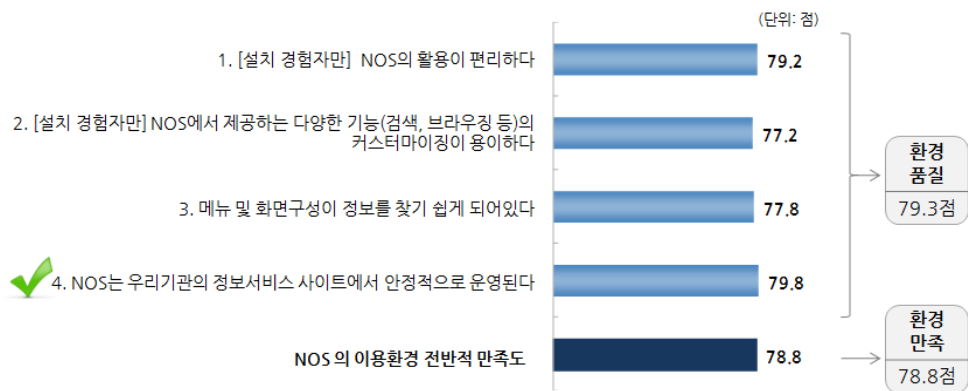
(단위: 점)

1. [설치 경험자만] NOS의 활용이 편리하다 79.2

2. [설치 경험자만] NOS에서 제공하는 다양한 기능(검색, 브라우징 등)의 커스터마이징이 용이하다 77.2

3. 메뉴 및 화면구성이 정보를 찾기 쉽게 되어있다 77.8

4. NOS는 우리기관의 정보서비스 사이트에서 안정적으로 운영된다 79.8

NOS 의 이용환경 전반적 만족도 78.8

환경 품질
79.3점

환경 만족
78.8점